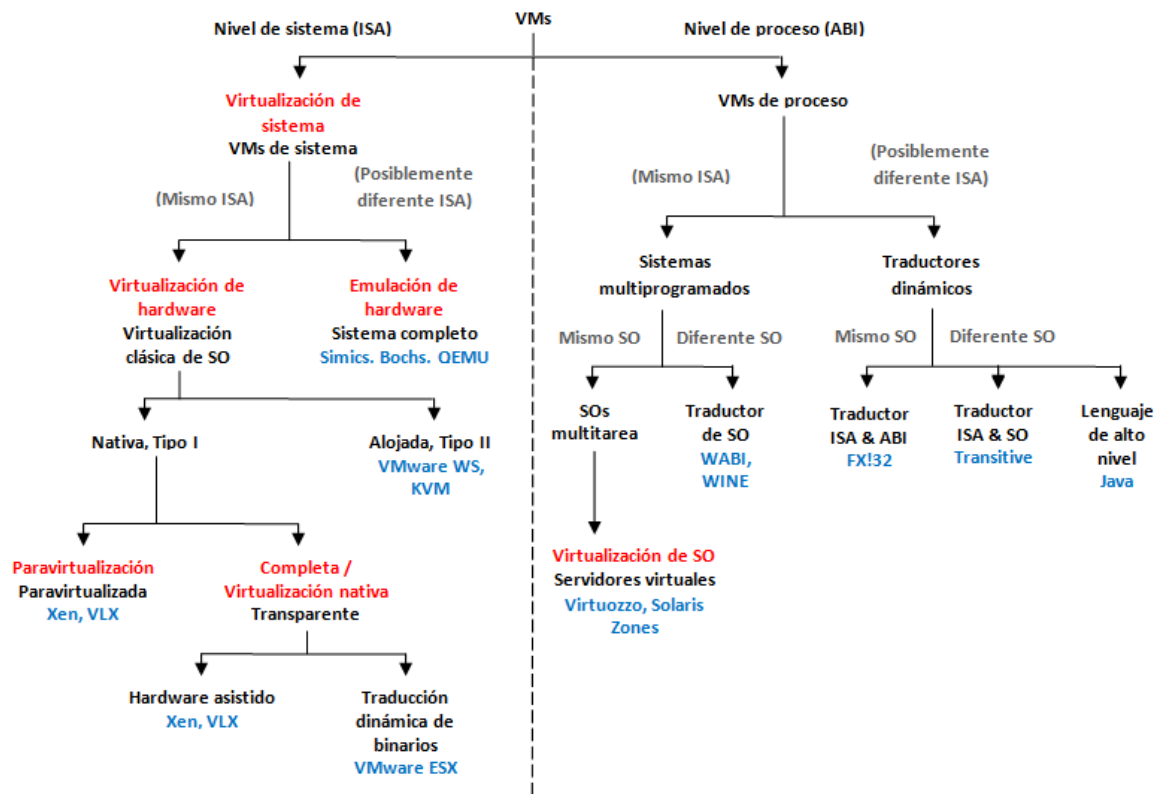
VMs

Nivel de sistema (ISA)

Virtualización de sistema
VMs de sistema

(Mismo ISA)

(Posiblemente diferente ISA)

Virtualización de hardware
Virtualización clásica de SO

Emulación de hardware
Sistema completo
Simics. Bochs. QEMU

Nativa, Tipo I

Alojada, Tipo II
VMware WS, KVM

Paravirtualización
Paravirtualizada
Xen, VLX

Completa / Virtualización nativa
Transparente

Hardware asistido
Xen, VLX

Traducción dinámica de binarios
VMware ESX

Nivel de proceso (ABI)

VMs de proceso

(Mismo ISA)

(Posiblemente diferente ISA)

Sistemas multiprogramados

Mismo SO

Diferente SO

SOs multitarea

Traductor de SO
WABI, WINE

Virtualización de SO
Servidores virtuales
Virtuozzo, Solaris Zones

Traductores dinámicos

Mismo SO

Diferente SO

Traductor ISA & ABI
FX!32

Traductor ISA & SO
Transitive

Lenguaje de alto nivel
Java